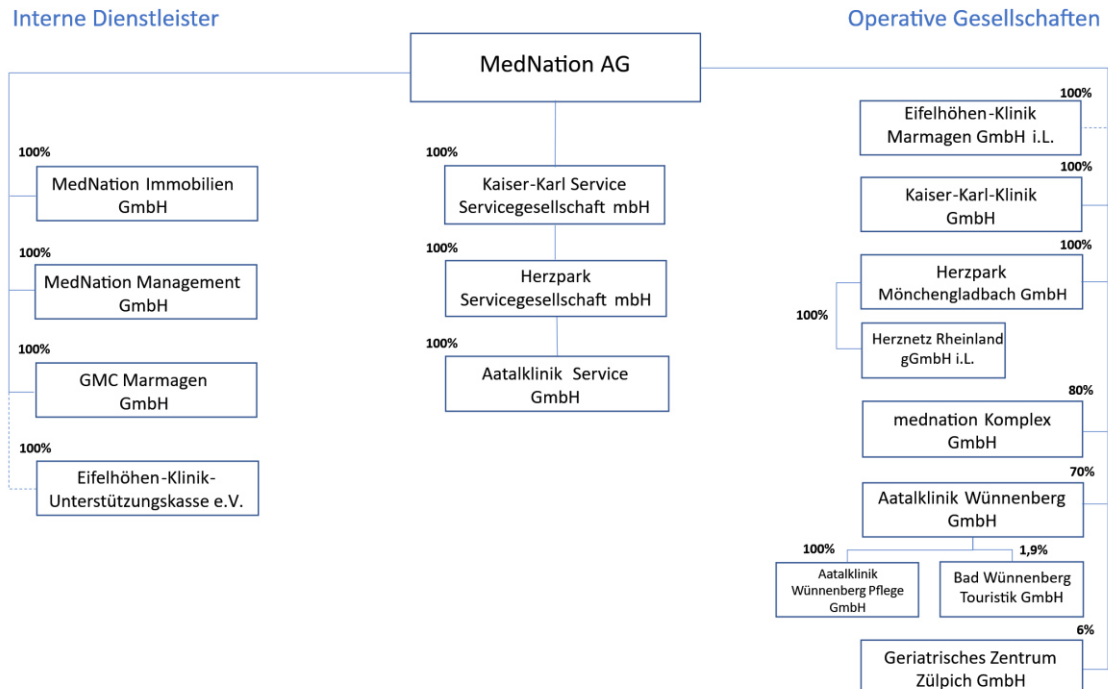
Interne Dienstleister

Operative Gesellschaften

MedNation AG

100%
MedNation Immobilien GmbH

100%
MedNation Management GmbH

100%
GMC Marmagen GmbH

100%
Eifelhöhen-Klinik-Unterstützungskasse e.V.

100%
Kaiser-Karl Service Servicegesellschaft mbH

100%
Herzpark Servicegesellschaft mbH

100%
Aatalklinik Service GmbH

100%
Eifelhöhen-Klinik Marmagen GmbH i.L.

100%
Kaiser-Karl-Klinik GmbH

100%
Herzpark Mönchengladbach GmbH

100%
Herznetz Rheinland gGmbH i.L.

80%
mednation Komplex GmbH

70%
Aatalklinik Wünnenberg GmbH

100%
Aatalklinik Wünnenberg Pflege GmbH

1,9%
Bad Wünnenberg Touristik GmbH

6%
Geriatrisches Zentrum Zülpich GmbH